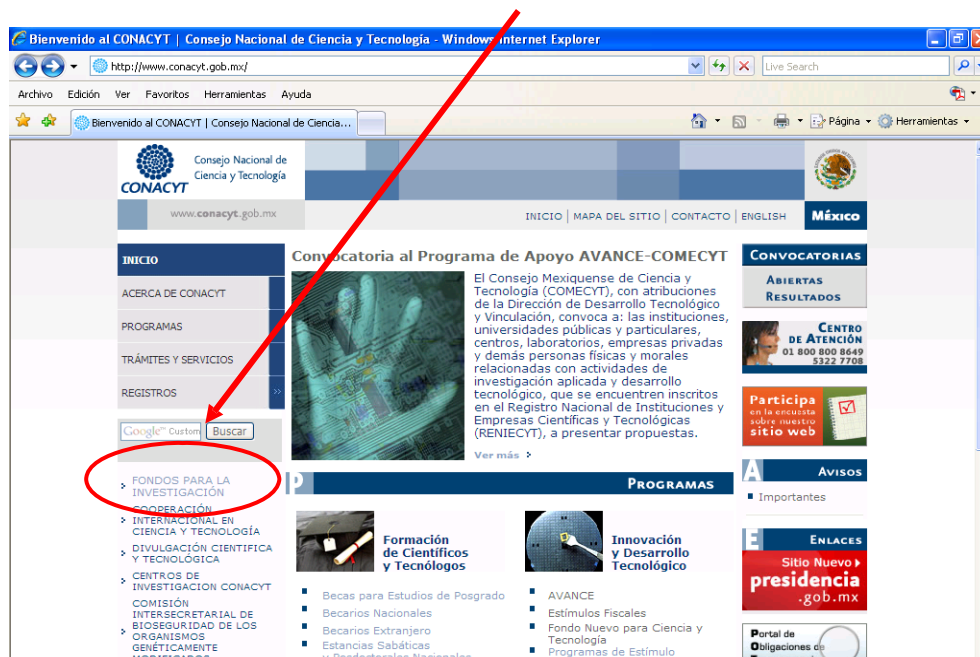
Bienvenido al CONACYT | Consejo Nacional de Ciencia y Tecnología - Windows Internet Explorer

http://www.conacyt.gob.mx/

Live Search

Archivo Edición Ver Favoritos Herramientas Ayuda

Bienvenido al CONACYT | Consejo Nacional de Ciencia...

Página Herramientas

Consejo Nacional de Ciencia y Tecnología
CONACYT

www.conacyt.gob.mx

INICIO | MAPA DEL SITIO | CONTACTO | ENGLISH

México

INICIO
ACERCA DE CONACYT
PROGRAMAS
TRÁMITES Y SERVICIOS
REGISTROS

Google Custom Buscar

FONDOS PARA LA INVESTIGACIÓN
COOPERACIÓN INTERNACIONAL EN CIENCIA Y TECNOLOGÍA
DIVULGACIÓN CIENTIFICA Y TECNOLÓGICA
CENTROS DE INVESTIGACION CONACYT
COMISIÓN INTERSECRETARIAL DE BIOSEGURIDAD DE LOS ORGANISMOS GENÉTICAMENTE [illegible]

Convocatoria al Programa de Apoyo AVANCE-COMECYT

El Consejo Mexiquense de Ciencia y Tecnología (COMECYT), con atribuciones de la Dirección de Desarrollo Tecnológico y Vinculación, convoca a: las instituciones, universidades públicas y particulares, centros, laboratorios, empresas privadas y demás personas físicas y morales relacionadas con actividades de investigación aplicada y desarrollo tecnológico, que se encuentren inscritos en el Registro Nacional de Instituciones y Empresas Científicas y Tecnológicas (RENIECYT), a presentar propuestas.

Ver más

PROGRAMAS

Formación de Científicos y Tecnólogos

Becas para Estudios de Posgrado
Becarios Nacionales
Becarios Extranjero
Estancias Sabáticas y Posdoctorales Nacionales

Innovación y Desarrollo Tecnológico

AVANCE
Estímulos Fiscales
Fondo Nuevo para Ciencia y Tecnología
Programas de Estímulo

CONVOCATORIAS
ABIERTAS
RESULTADOS

CENTRO DE ATENCIÓN
01 800 800 8649
5322 7708

Participa en la encuesta sobre nuestro sitio web

AVISOS
Importantes

ENLACES
Sitio Nuevo
presidencia
.gob.mx

Portal de Obligaciones de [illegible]